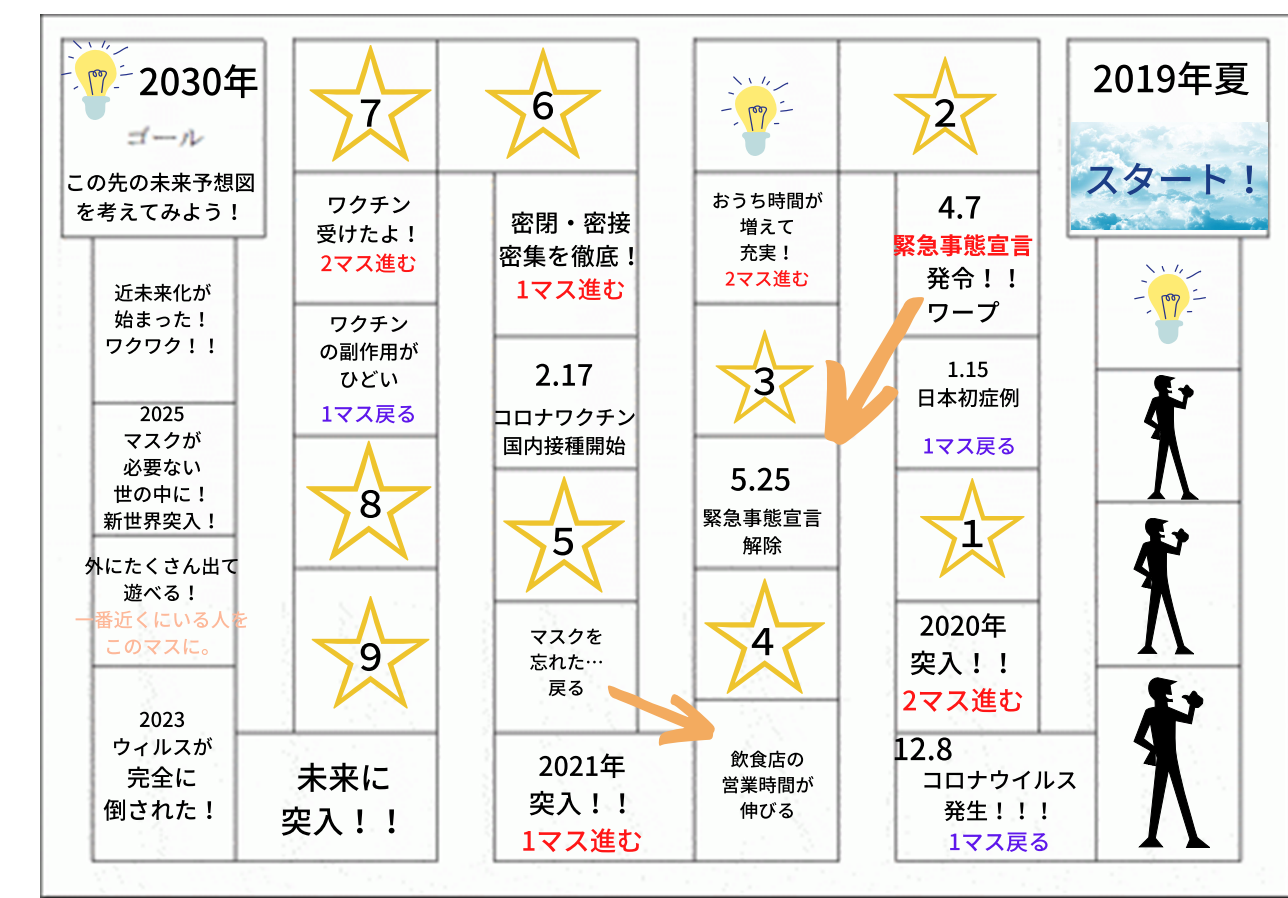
2030年

ゴール

この先の未来予想図を考えてみよう！

7

6

2

2019年夏

スタート！

ワクチン受けたよ！
2マス進む

密閉・密接密集を徹底！
1マス進む

おうち時間が増えて充実！
2マス進む

4.7
緊急事態宣言
発令！！
ワープ

近未来化が始まった！
ワクワク！！

ワクチンの副作用がひどい
1マス戻る

2.17
コロナワクチン国内接種開始

3

1.15
日本初症例
1マス戻る

2025
マスクが必要ない世の中に！
新世界突入！

8

5

5.25
緊急事態宣言
解除

1

外にたくさん出て遊べる！
一番近くにいる人をこのマスに。

9

マスクを忘れた…
戻る

4

2020年
突入！！
2マス進む

2023
ウィルスが完全に倒された！

未来に突入！！

2021年
突入！！
1マス進む

飲食店の営業時間が伸びる

12.8
コロナウイルス発生！！！
1マス戻る